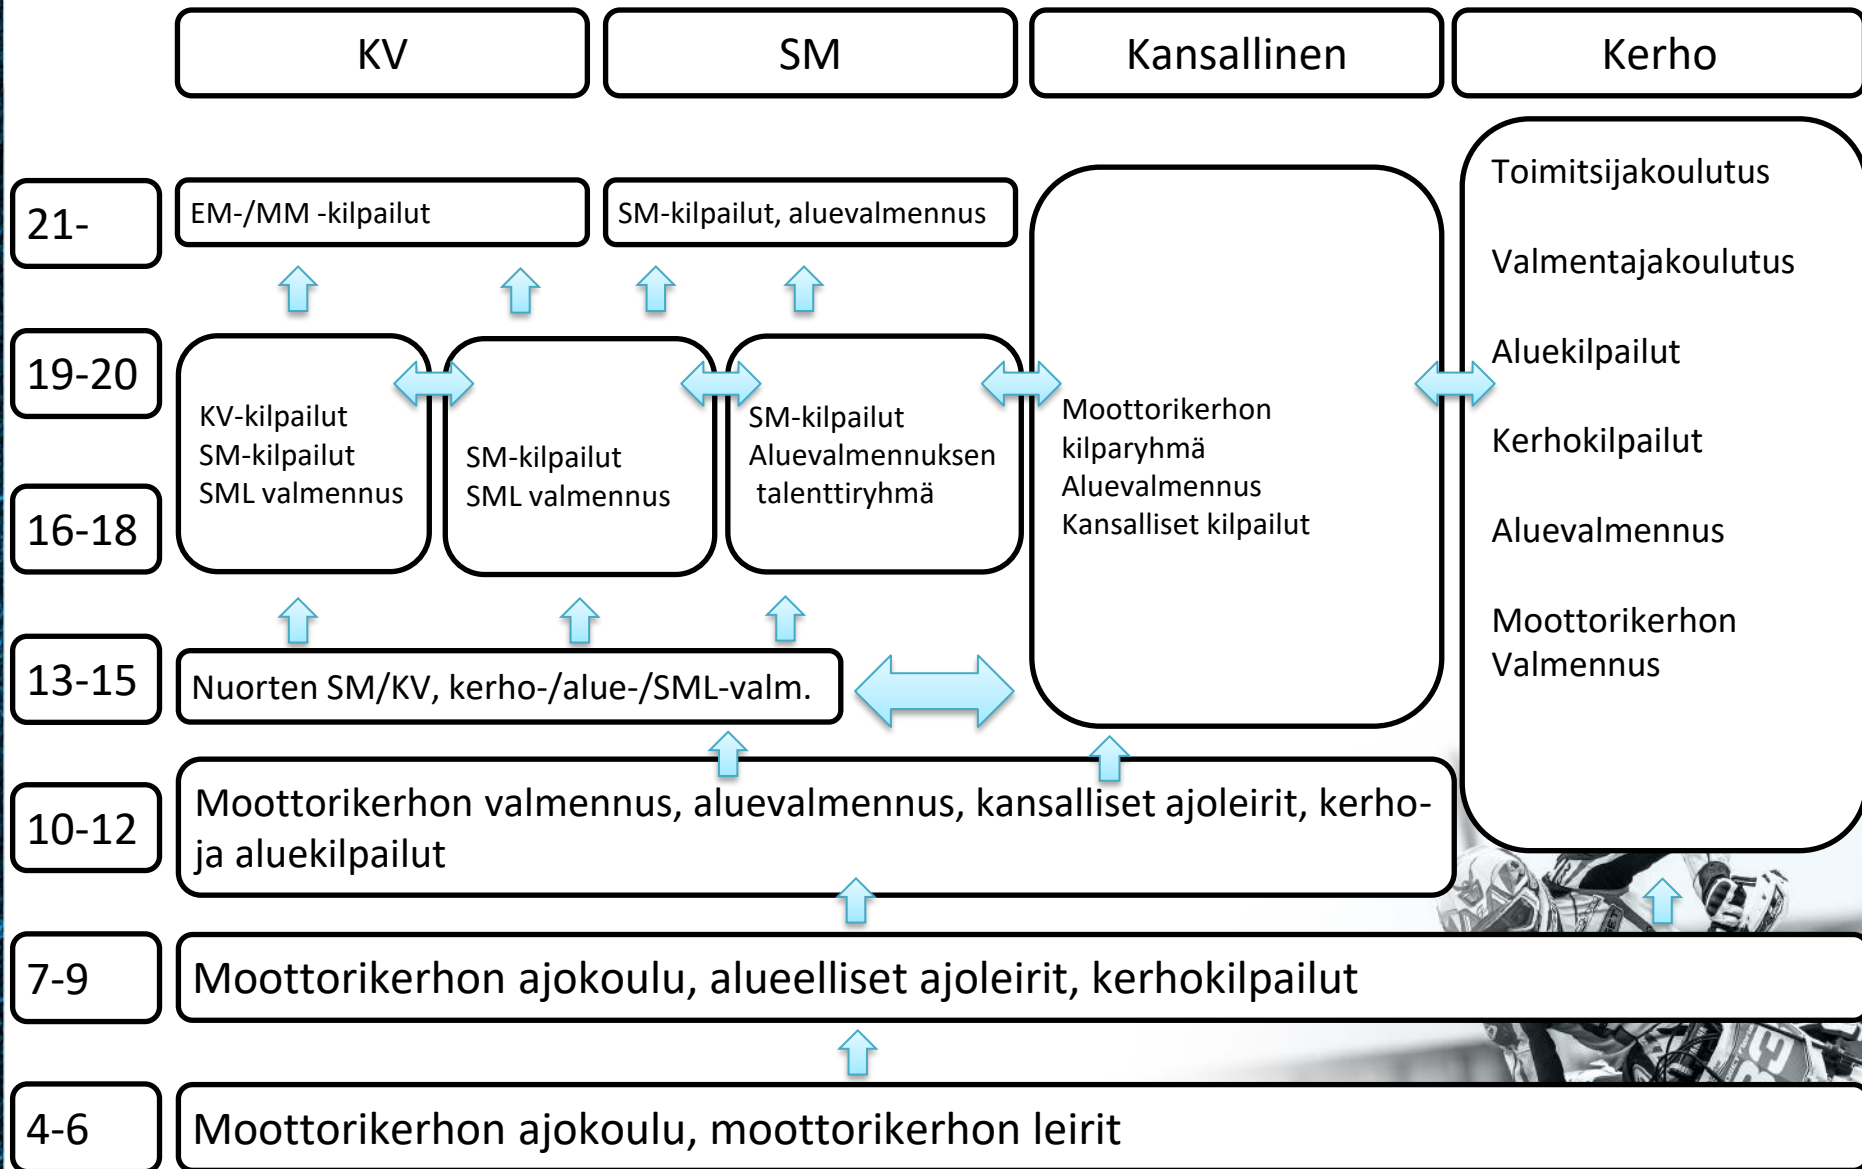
KV

SM

Kansallinen

Kerho

21-

EM-/MM -kilpailut

SM-kilpailut, aluevalmennus

Toimitsijakoulutus

Valmentajakoulutus

Aluekilpailut

Kerhokilpailut

Aluevalmennus

Moottorikerhon Valmennus

19-20

16-18

KV-kilpailut
SM-kilpailut
SML valmennus

SM-kilpailut
SML valmennus

SM-kilpailut
Aluevalmennuksen talenttiryhmä

Moottorikerhon kilparyhmä
Aluevalmennus
Kansalliset kilpailut

13-15

Nuorten SM/KV, kerho-/alue-/SML-valm.

10-12

Moottorikerhon valmennus, aluevalmennus, kansalliset ajoleirit, kerho- ja aluekilpailut

7-9

Moottorikerhon ajokoulu, alueelliset ajoleirit, kerhokilpailut

4-6

Moottorikerhon ajokoulu, moottorikerhon leirit